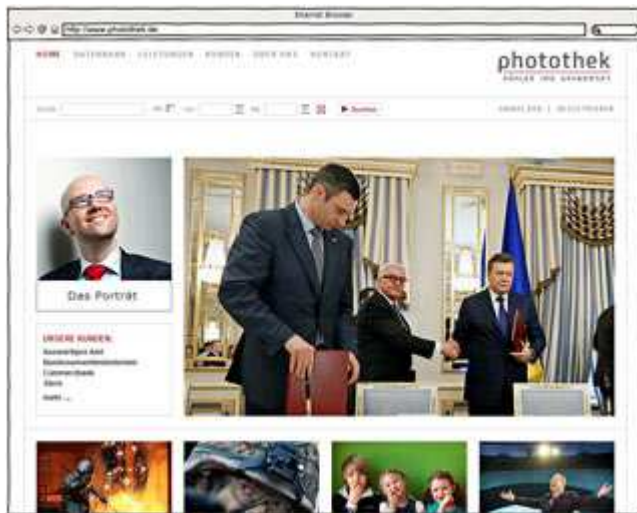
Internet Browser

http://www.photothek.de

HOME DATENBANK LEISTUNGEN KUNDEN ÜBER UNS KONTAKT

photothek

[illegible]

Suche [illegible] ▶ Suchen

ANMELDEN | REGISTRIEREN

Das Porträt

UNSERE KUNDEN:
Auswärtiges Amt
Bundesumweltministerium
Commerzbank
Stern
mehr ...